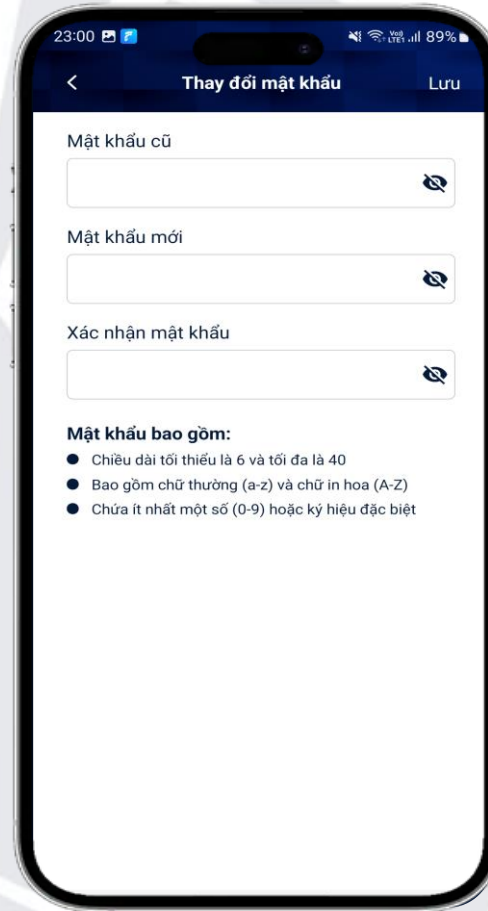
23:00

Vo8 LTE1 89%

<

Thay đổi mật khẩu

Lưu

Mật khẩu cũ

Mật khẩu mới

Xác nhận mật khẩu

Mật khẩu bao gồm:

- Chiều dài tối thiểu là 6 và tối đa là 40
- Bao gồm chữ thường (a-z) và chữ in hoa (A-Z)
- Chứa ít nhất một số (0-9) hoặc ký hiệu đặc biệt